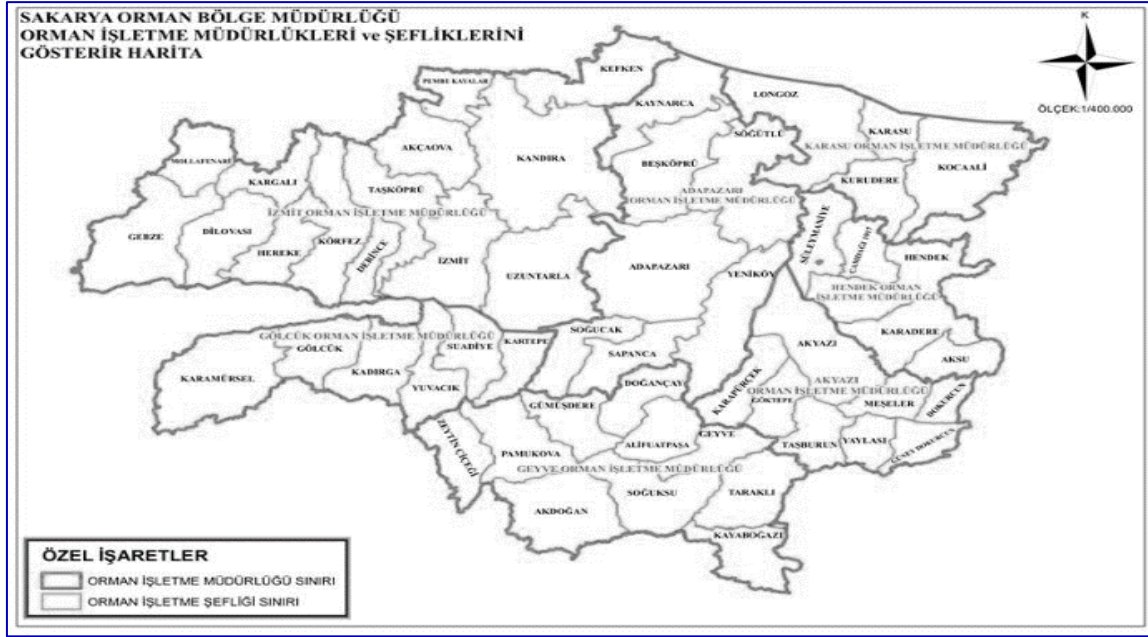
SAKARYA ORMAN BÖLGE MÜDÜRLÜĞÜ
ORMAN İŞLETME MÜDÜRLÜKLERİ ve ŞEFLİKLERİNİ
GÖSTERİR HARİTA

K
ÖLÇEK:1/400.000

PEMBE KAYALAR
KEFKEN
KAYNARCA
LONGOZ
SÖĞÜTLÜ
KARASU
KARASU ORMAN İŞLETME MÜDÜRLÜĞÜ
KOCAALİ
KURUDERE
BEŞKÖPRÜ
ADAPAZARI ORMAN İŞLETME MÜDÜRLÜĞÜ
AKÇAOVA
KANDIRA
MOLLAFENARİ
KARGALI
TAŞKÖPRÜ
İZMİT ORMAN İŞLETME MÜDÜRLÜĞÜ
GEBZE
DİLOVASI
HEREKE
KÖRFEZ
DERİNCE
İZMİT
UZUNTARLA
ADAPAZARI
YENİKÖY
SÜLEYMANİYE
ÇAMDAĞI
HENDEK
HENDEK ORMAN İŞLETME MÜDÜRLÜĞÜ
KARADERE
AKSU
GÖLCÜK ORMAN İŞLETME MÜDÜRLÜĞÜ
GÖLCÜK
SUADİYE
KARTEPE
SOĞUCAK
SAPANCA
AKYAZI
KARAMÜRSEL
KADIRGA
YUVACIK
DOĞANÇAY
KARAPÜRÇEK
AKYAZI ORMAN İŞLETME MÜDÜRLÜĞÜ
GÖKTEPE
MEŞELER
DOKURCUN
GÜMÜŞDERE
ZEYTİNÇİÇEĞİ
ALİFUATPAŞA
GEYVE
TAŞBURUN
YAYLASI
GÜNEY DOKURCUN
PAMUKOVA
GEYVE ORMAN İŞLETME MÜDÜRLÜĞÜ
SOĞUKSU
TARAKLI
AKDOĞAN
KAYABOĞAZI

ÖZEL İŞARETLER
ORMAN İŞLETME MÜDÜRLÜĞÜ SINIRI
ORMAN İŞLETME ŞEFLİĞİ SINIRI